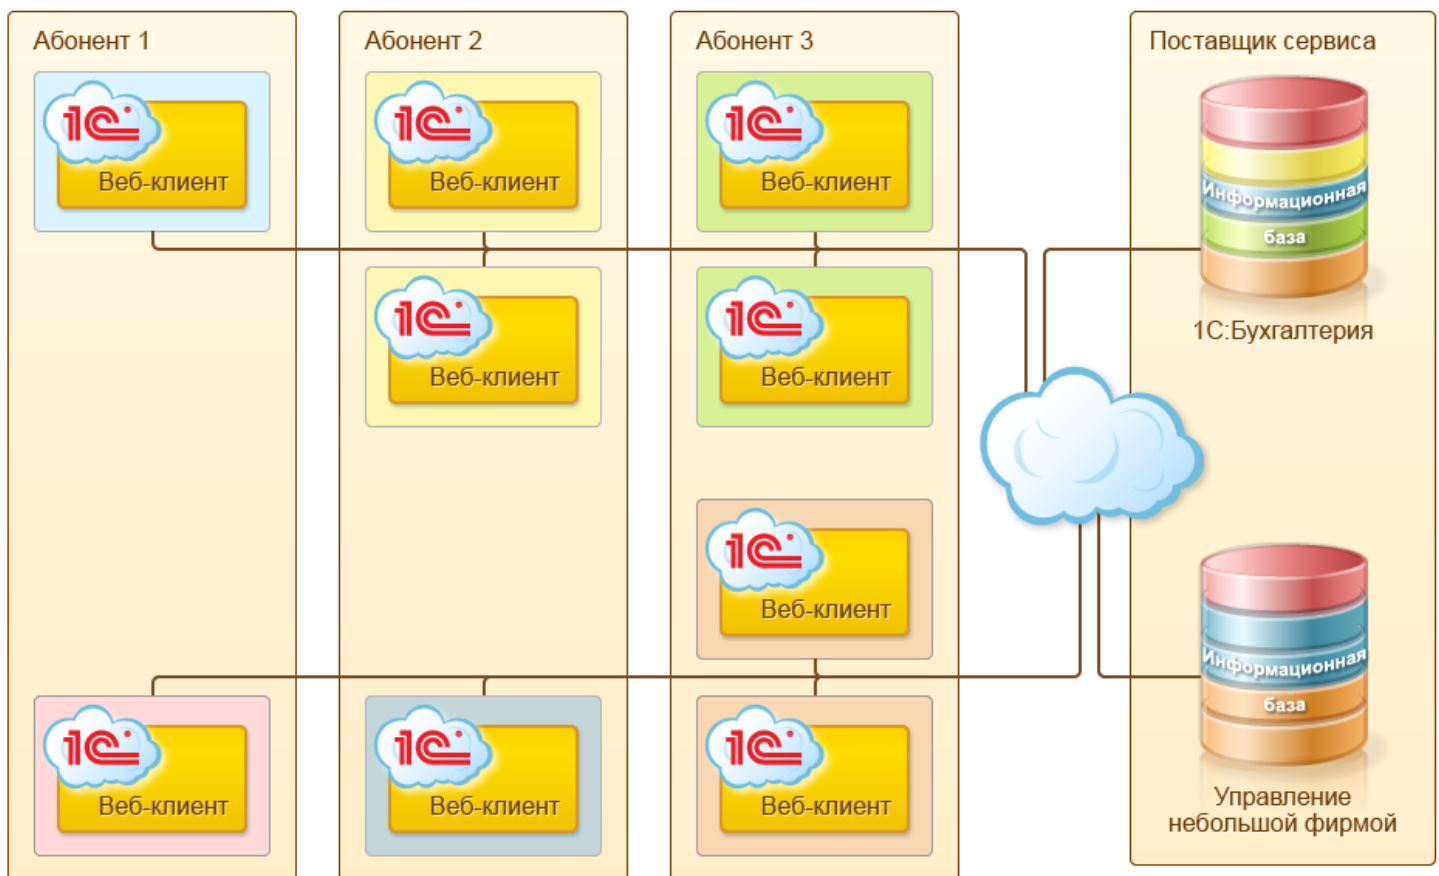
Абонент 1

1С

Веб-клиент

1С

Веб-клиент

Абонент 2

1С

Веб-клиент

1С

Веб-клиент

1С

Веб-клиент

Абонент 3

1С

Веб-клиент

1С

Веб-клиент

1С

Веб-клиент

1С

Веб-клиент

Поставщик сервиса

Информационная база

1С:Бухгалтерия

Информационная база

Управление небольшой фирмой